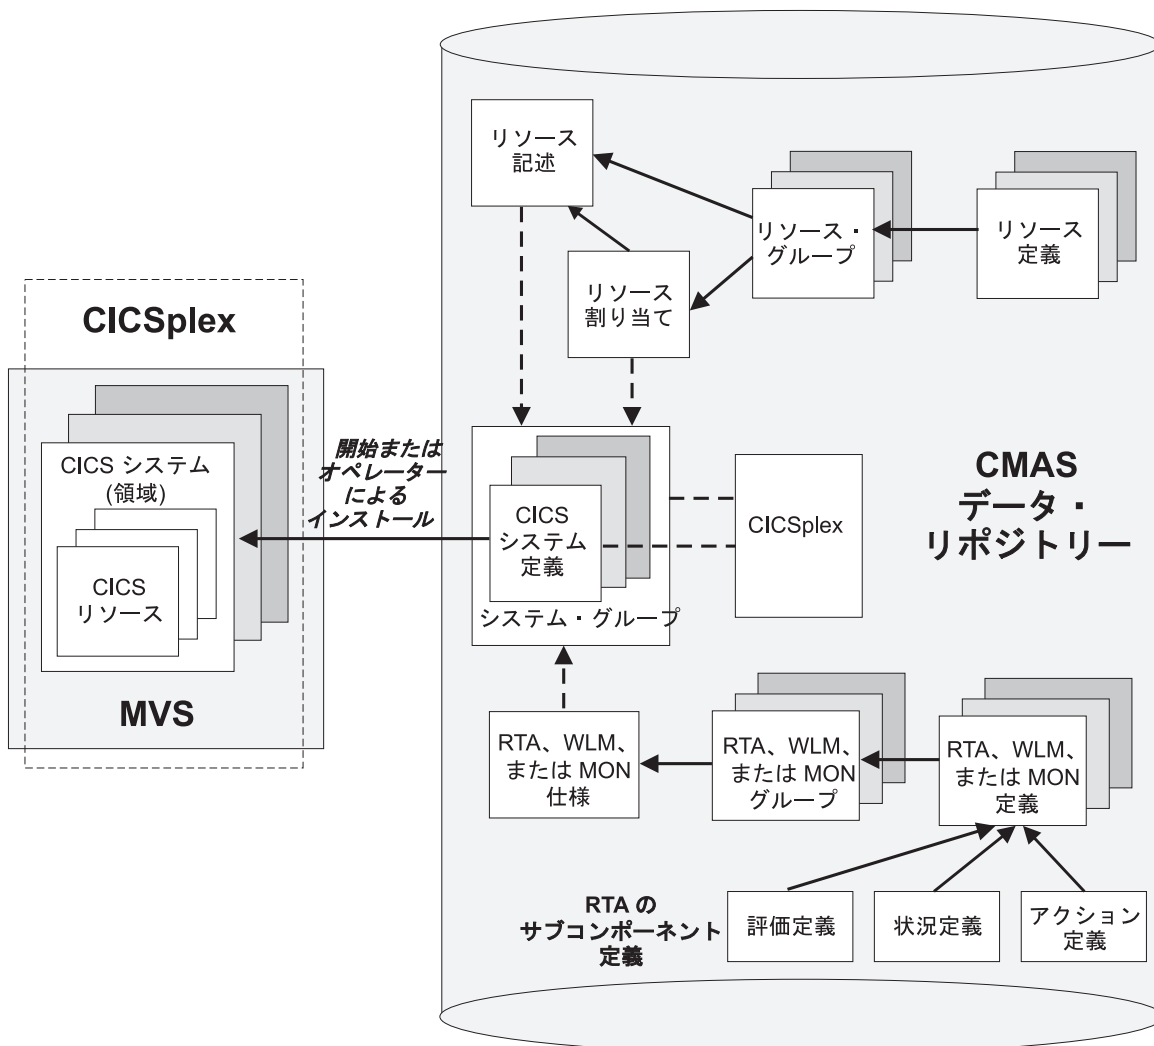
リソース記述

リソース・グループ

リソース定義

リソース割り当て

CICSplex

CICS システム(領域)

CICS リソース

MVS

開始またはオペレーターによるインストール

CICS システム定義

システム・グループ

CICSplex

CMAS データ・リポジトリー

RTA、WLM、または MON 仕様

RTA、WLM、または MON グループ

RTA、WLM、または MON 定義

RTA の サブコンポーネント定義

評価定義

状況定義

アクション定義